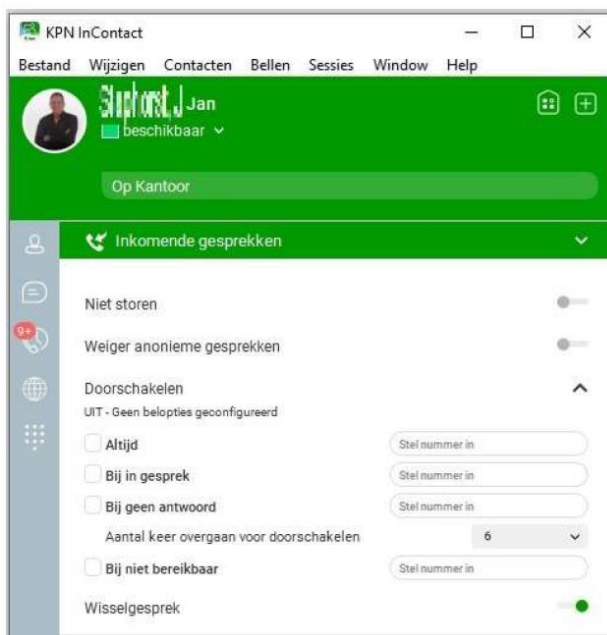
KPN InContact

Bestand Wijzigen Contacten Bellen Sessies Window Help

Slagtorst, J Jan
beschikbaar

Op Kantoor

9+

Inkomende gesprekken

Niet storen

Weiger anonieme gesprekken

Doorschakelen
UIT - Geen belopties geconfigureerd

Altijd
Stel nummer in

Bij in gesprek
Stel nummer in

Bij geen antwoord
Stel nummer in

Aantal keer overgaan voor doorschakelen
6

Bij niet bereikbaar
Stel nummer in

Wisselgesprek